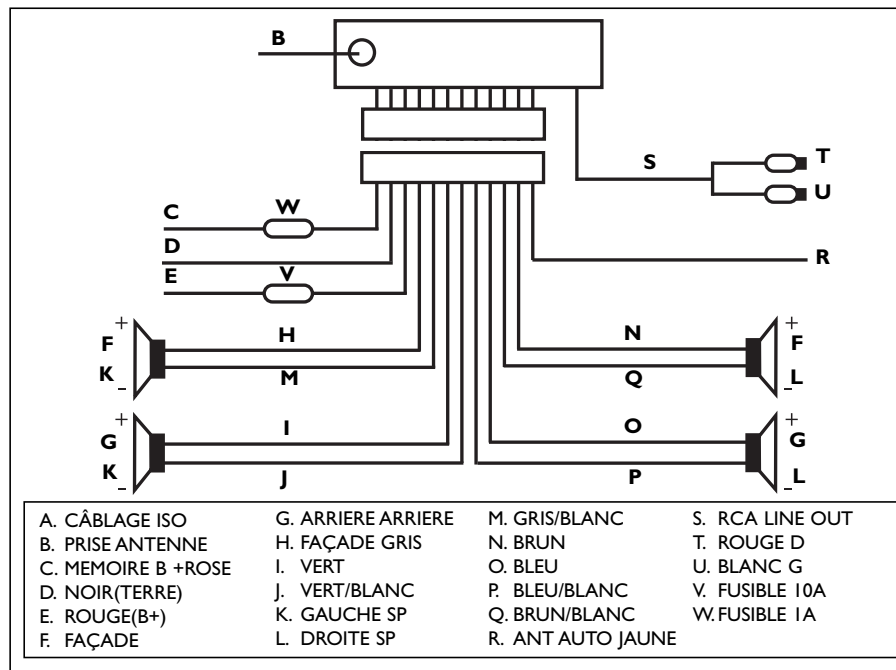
B

S

T

U

C

W

D

E

V

R

F +

K –

H

M

N

Q

+ F

– L

G +

K –

I

J

O

P

+ G

– L

A. CÂBLAGE ISO
B. PRISE ANTENNE
C. MEMOIRE B +ROSE
D. NOIR(TERRE)
E. ROUGE(B+)
F. FAÇADE

G. ARRIERE ARRIERE
H. FAÇADE GRIS
I. VERT
J. VERT/BLANC
K. GAUCHE SP
L. DROITE SP

M. GRIS/BLANC
N. BRUN
O. BLEU
P. BLEU/BLANC
Q. BRUN/BLANC
R. ANT AUTO JAUNE

S. RCA LINE OUT
T. ROUGE D
U. BLANC G
V. FUSIBLE 10A
W. FUSIBLE 1A